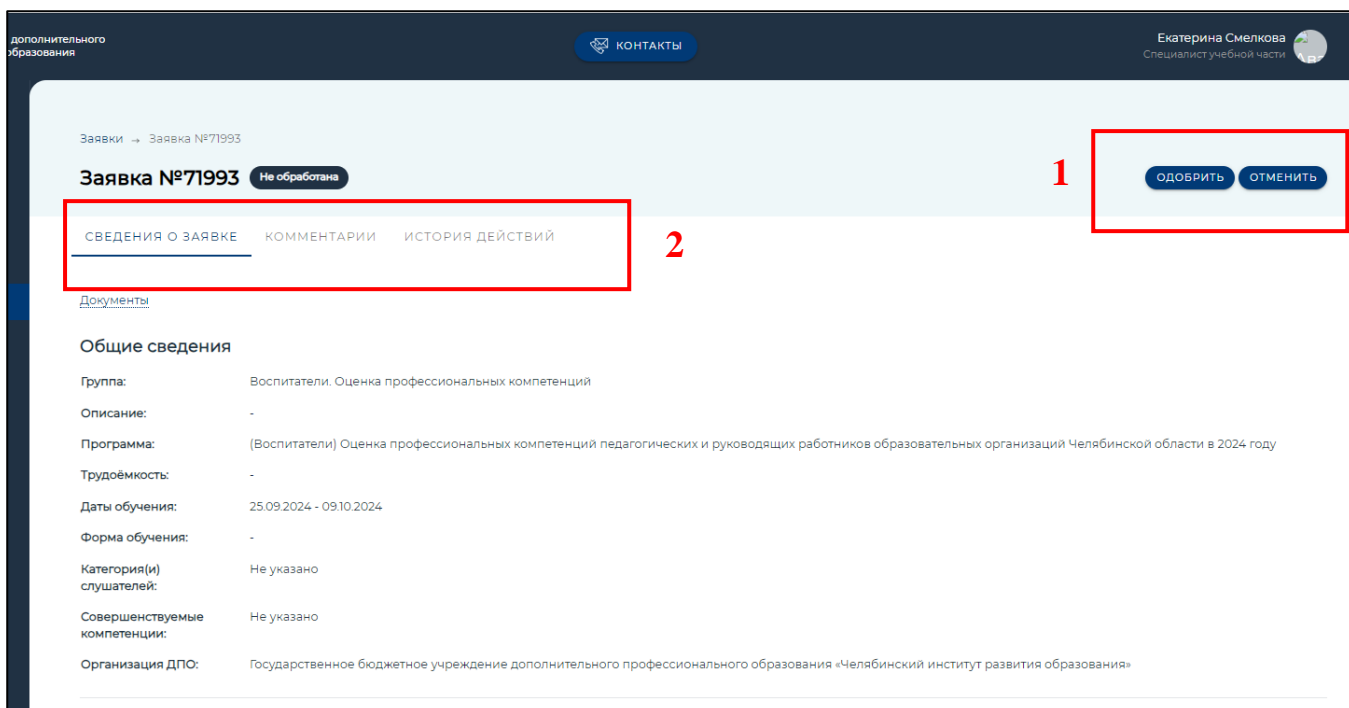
дополнительного бразования

КОНТАКТЫ

Екатерина Смелкова
Специалист учебной части

Заявки → Заявка №71993

Заявка №71993 Не обработана

1

ОДОБРИТЬ ОТМЕНИТЬ

СВЕДЕНИЯ О ЗАЯВКЕ КОММЕНТАРИИ ИСТОРИЯ ДЕЙСТВИЙ

2

Документы

Общие сведения

| | |
|---|---|
| Группа: | Воспитатели. Оценка профессиональных компетенций |
| Описание: | - |
| Программа: | (Воспитатели) Оценка профессиональных компетенций педагогических и руководящих работников образовательных организаций Челябинской области в 2024 году |
| Трудоёмкость: | - |
| Даты обучения: | 25.09.2024 - 09.10.2024 |
| Форма обучения: | - |
| Категория(и) слушателей: | Не указано |
| Совершенствуемые компетенции: | Не указано |
| Организация ДПО: | Государственное бюджетное учреждение дополнительного профессионального образования «Челябинский институт развития образования» |